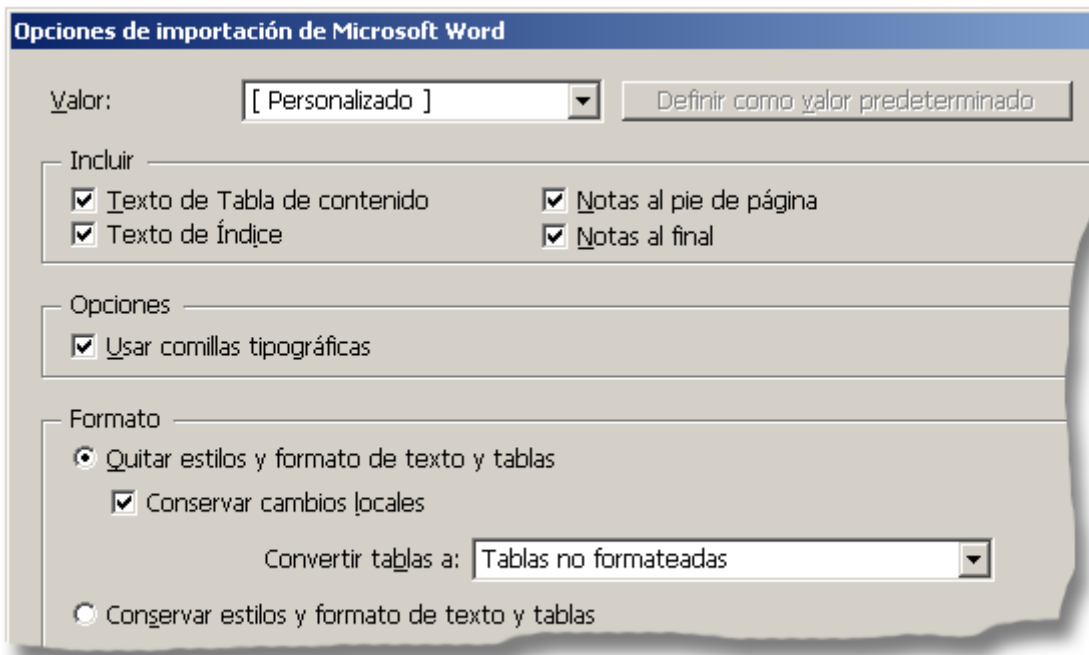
Opciones de importación de Microsoft Word

Valor: [ Personalizado ]
Definir como valor predeterminado

Incluir
Texto de Tabla de contenido
Texto de Índice
Notas al pie de página
Notas al final

Opciones
Usar comillas tipográficas

Formato
Quitar estilos y formato de texto y tablas
Conservar cambios locales
Convertir tablas a: Tablas no formateadas
Conservar estilos y formato de texto y tablas